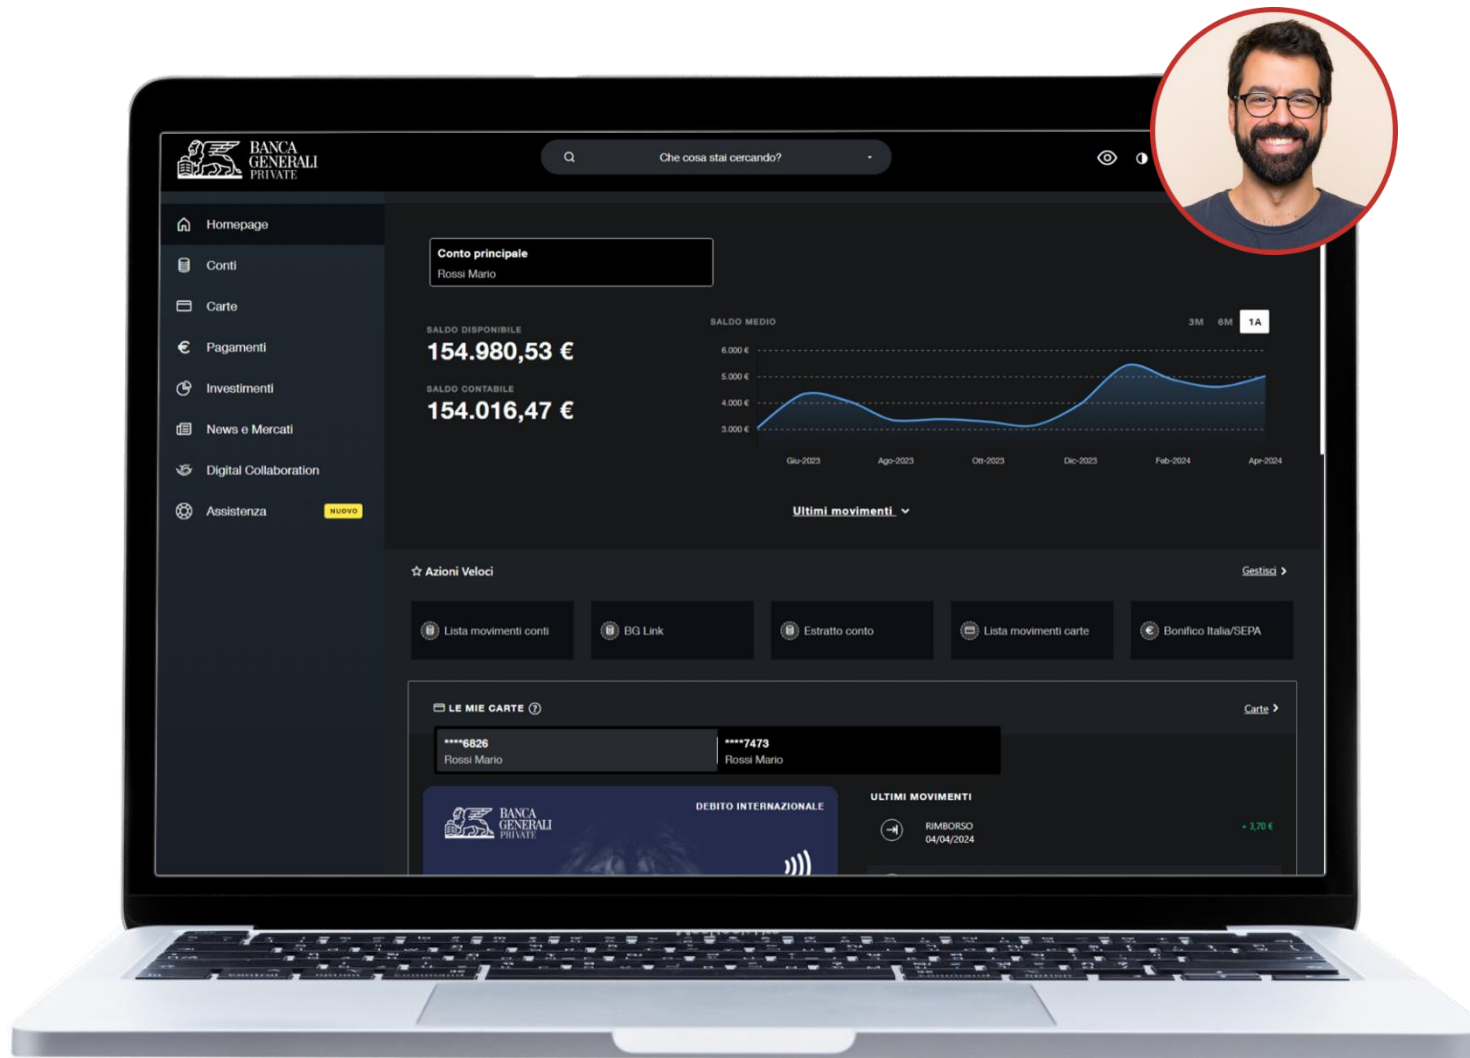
BANCA GENERALI PRIVATE

Che cosa stai cercando?

Homepage
Conti
Carte
Pagamenti
Investimenti
News e Mercati
Digital Collaboration
Assistenza NUOVO

Conto principale
Rossi Mario

SALDO DISPONIBILE
154.980,53 €

SALDO CONTABILE
154.016,47 €

SALDO MEDIO
3M 6M 1A

6.000 €
5.000 €
4.000 €
3.000 €

Giu-2023 Ago-2023 Ott-2023 Dic-2023 Feb-2024 Apr-2024

Ultimi movimenti

Azioni Veloci
Gestisci

Lista movimenti conti
BG Link
Estratto conto
Lista movimenti carte
Bonifico Italia/SEPA

LE MIE CARTE
Carte

****6826
Rossi Mario

****7473
Rossi Mario

BANCA GENERALI PRIVATE
DEBITO INTERNAZIONALE

ULTIMI MOVIMENTI
RIMBORSO
04/04/2024
+ 3,70 €